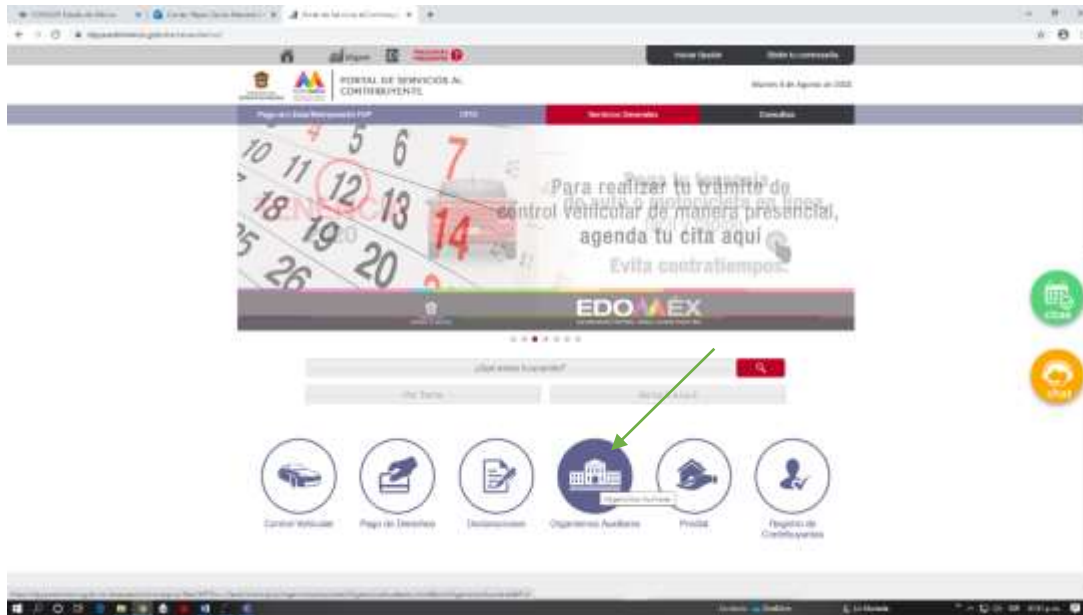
PORTAL DE SERVICIOS AL CONTRIBUYENTE

Iniciar Sesión
Olvidé la contraseña

Servicios Generales
Consultas

Para realizar tu trámite de control vehicular de manera presencial, agenda tu cita aquí
Evita contratiempos.

EDOMÉX

¿Qué estás buscando?

Control Vehicular
Pago de Derechos
Declaraciones
Organismos Auxiliares
Predial
Registro de Contribuyentes

Organismos Auxiliares

citas
chat